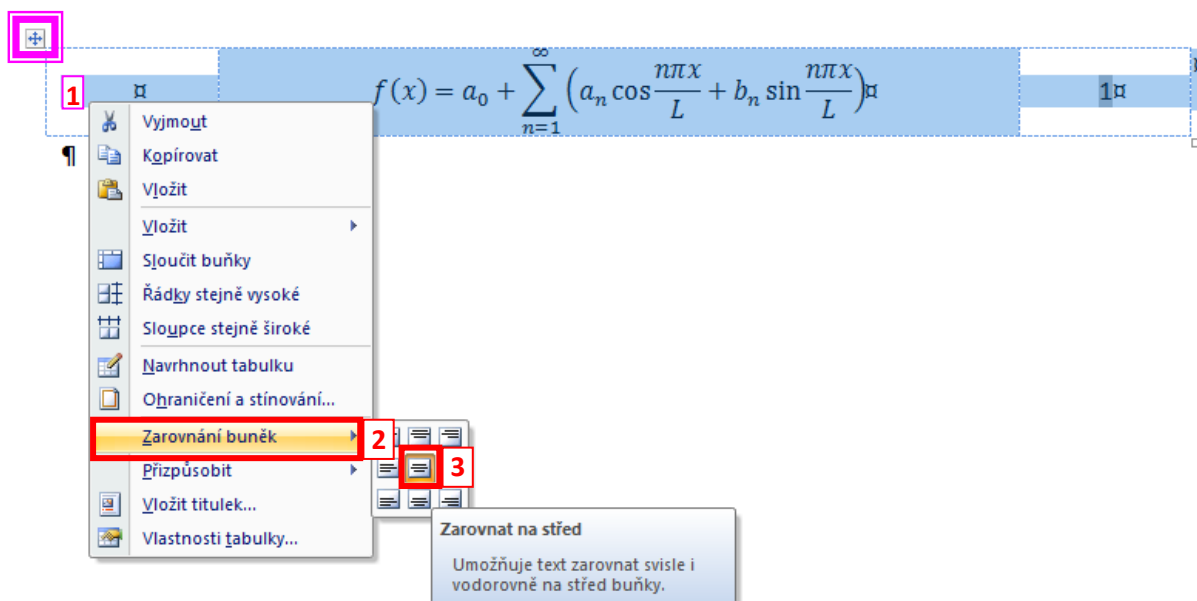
1 ¤ $f(x) = a_0 + \sum_{n=1}^{\infty} \left(a_n \cos\frac{n\pi x}{L} + b_n \sin\frac{n\pi x}{L}\right)$¤ 1¤

¶

Vyjmout
Kopírovat
Vložit
Vložit
Sloučit buňky
Řádky stejně vysoké
Sloupce stejně široké
Navrhnout tabulku
Ohraničení a stínování...
Zarovnání buněk 2
Přizpůsobit 3
Vložit titulek...
Vlastnosti tabulky...

Zarovnat na střed
Umožňuje text zarovnat svisle i vodorovně na střed buňky.